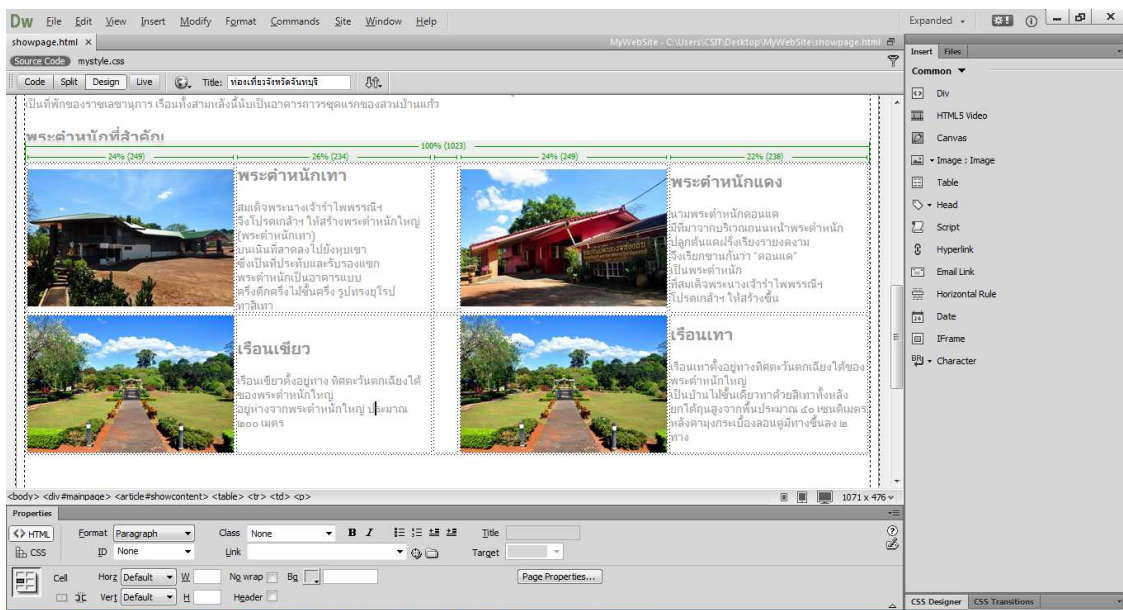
Dw File Edit View Insert Modify Format Commands Site Window Help

Expanded

showpage.html ×

MyWebSite - C:\Users\CSIT\Desktop\MyWebSite\showpage.html

Source Code mystyle.css

Code Split Design Live Title: ท่องเที่ยวจังหวัดจันทบุรี

เป็นที่พักของราชเลขานุการ เรือนทั้งสามหลังนี้เป็นอาคารถาวรชุดแรกของสวนบ้านแก้ว

พระตำหนักที่สำคัญ

100% (1023)

24% (249) 26% (234) 24% (249) 22% (238)

พระตำหนักเทา

สมเด็จพระนางเจ้ารำไพพรรณีฯ จึงโปรดเกล้าฯ ให้สร้างพระตำหนักใหญ่ (พระตำหนักเทา) บนเนินที่ลาดลงไปยังหุบเขา ซึ่งเป็นที่ประทับและรับรองแขก พระตำหนักเป็นอาคารแบบ ครึ่งตึกครึ่งไม้ชั้นครึ่ง รูปทรงยุโรป ทาสีเทา

พระตำหนักแดง

นามพระตำหนักดอนแค มีที่มาจากบริเวณถนนหน้าพระตำหนัก ปลูกต้นแคเรียงรายดงาม จึงเรียกขานกันว่า "ดอนแค" เป็นพระตำหนัก ที่สมเด็จพระนางเจ้ารำไพพรรณีฯ โปรดเกล้าฯ ให้สร้างขึ้น

เรือนเขียว

เรือนเขียวตั้งอยู่ทาง ทิศตะวันตกเฉียงใต้ ของพระตำหนักใหญ่ อยู่ห่างจากพระตำหนักใหญ่ ประมาณ ๒๐๐ เมตร

เรือนเทา

เรือนเทาตั้งอยู่ทางทิศตะวันตกเฉียงใต้ของ พระตำหนักใหญ่ เป็นบ้านไม้ชั้นเดียวทาด้วยสีเทาทั้งหลัง ยกใต้ถุนสูงจากพื้นประมาณ ๕๐ เซนติเมตร หลังคามุงกระเบื้องลอนคู่มีทางขึ้นลง ๒ ทาง

<body> <div#mainpage> <article#showcontent> <table> <tr> <td> <p>

1071 x 476

Properties

<> HTML Format Paragraph Class None B I Title

CSS ID None Link Target

Cell Horz Default W No wrap Bg Page Properties...

Vert Default H Header

Insert Files

Common

Div

HTML5 Video

Canvas

Image : Image

Table

Head

Script

Hyperlink

Email Link

Horizontal Rule

Date

IFrame

Character

CSS Designer CSS Transitions